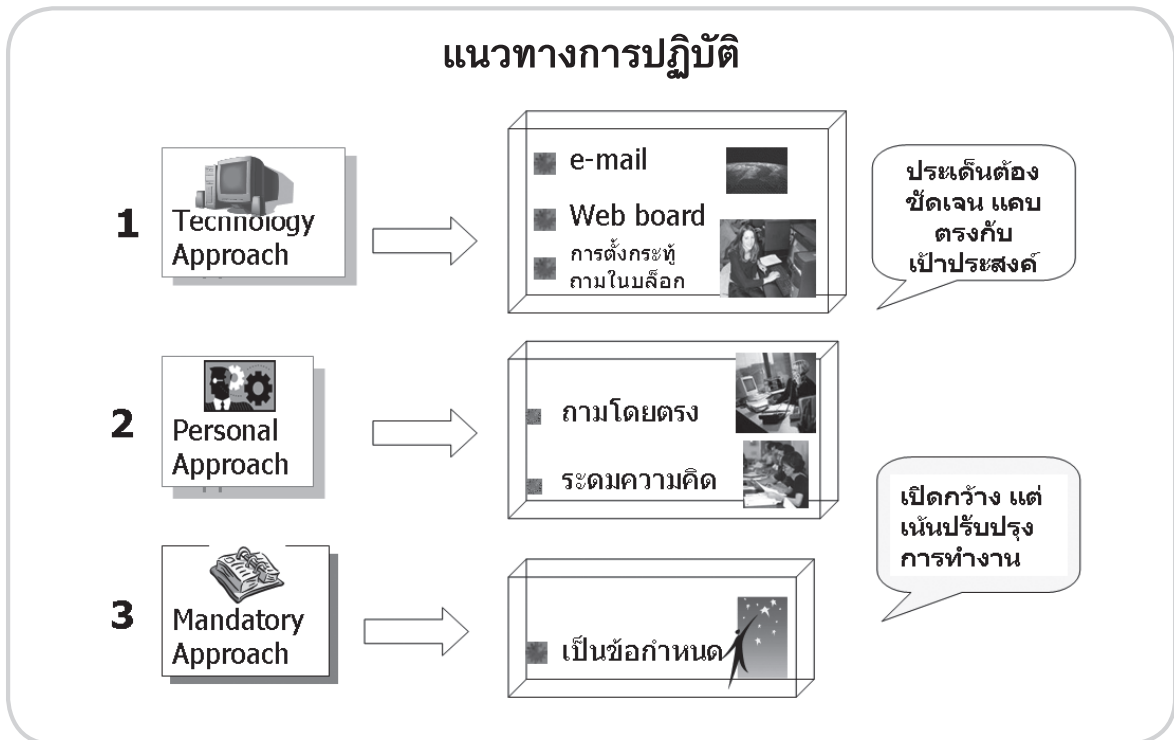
แนวทางการปฏิบัติ

1 Technology Approach

e-mail

Web board

การตั้งกระทู้ถามในบล็อก

ประเด็นต้องชัดเจน แคบ ตรงกับเป้าประสงค์

2 Personal Approach

ถามโดยตรง

ระดมความคิด

เปิดกว้าง แต่เน้นปรับปรุงการทำงาน

3 Mandatory Approach

เป็นข้อกำหนด